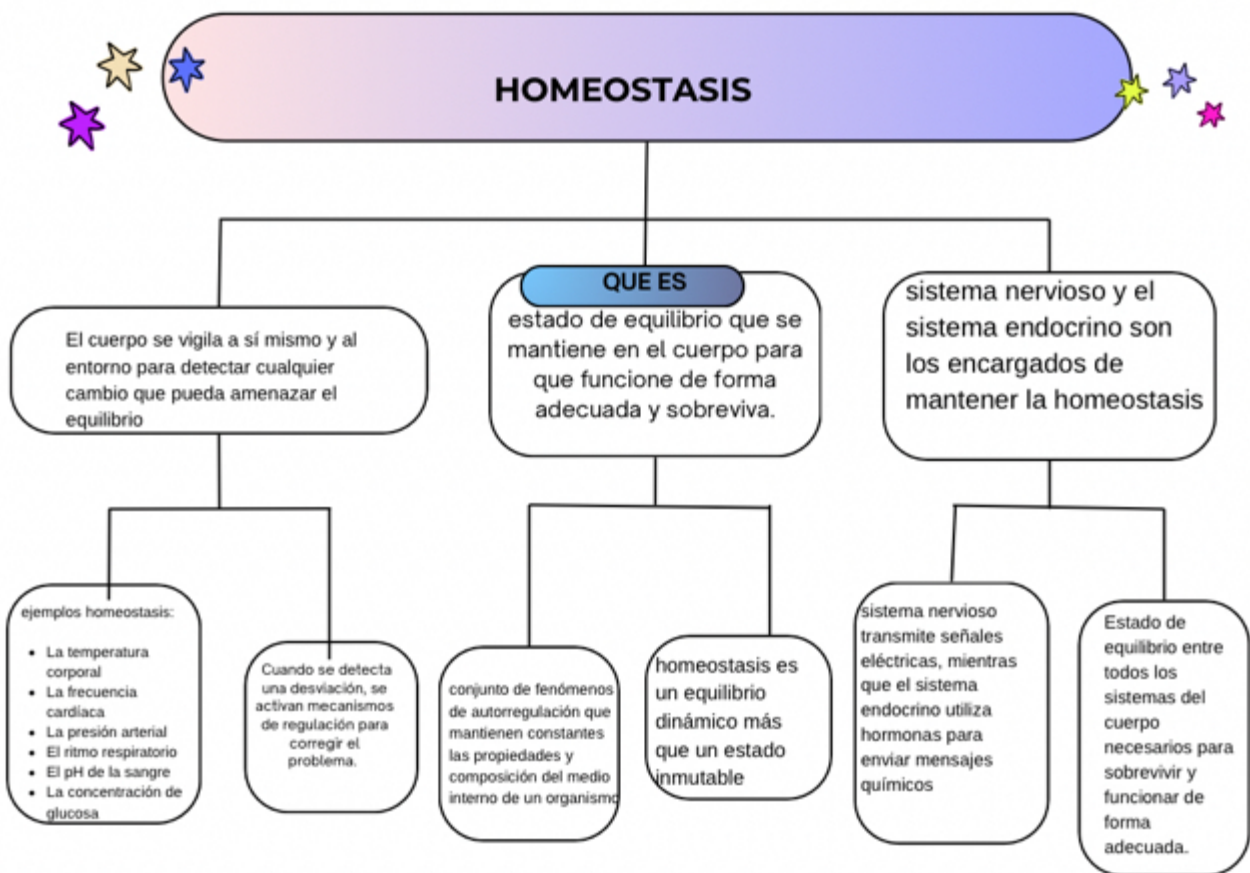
HOMEOSTASIS

El cuerpo se vigila a sí mismo y al entorno para detectar cualquier cambio que pueda amenazar el equilibrio

ejemplos homeostasis:

- La temperatura corporal
- La frecuencia cardíaca
- La presión arterial
- El ritmo respiratorio
- El pH de la sangre
- La concentración de glucosa

Cuando se detecta una desviación, se activan mecanismos de regulación para corregir el problema.

QUE ES

estado de equilibrio que se mantiene en el cuerpo para que funcione de forma adecuada y sobreviva.

conjunto de fenómenos de autorregulación que mantienen constantes las propiedades y composición del medio interno de un organismo

homeostasis es un equilibrio dinámico más que un estado inmutable

sistema nervioso y el sistema endocrino son los encargados de mantener la homeostasis

sistema nervioso transmite señales eléctricas, mientras que el sistema endocrino utiliza hormonas para enviar mensajes químicos

Estado de equilibrio entre todos los sistemas del cuerpo necesarios para sobrevivir y funcionar de forma adecuada.